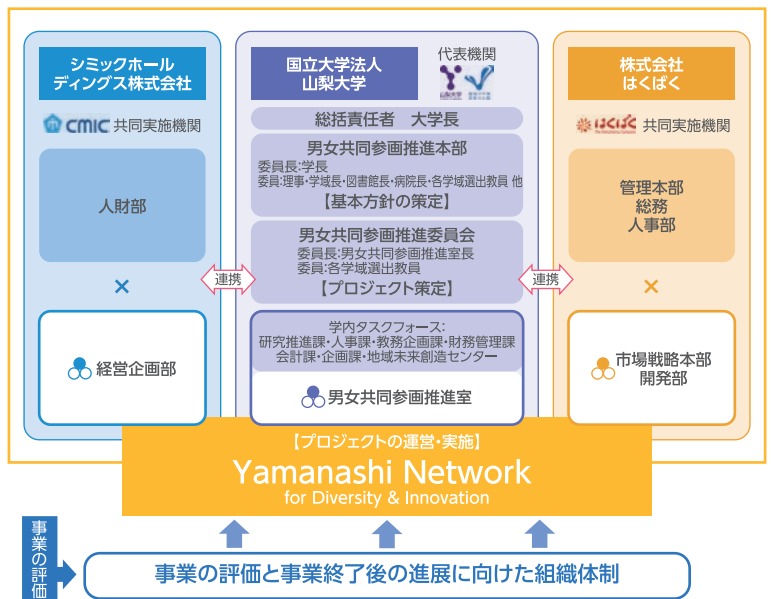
シミックホールディングス株式会社

CMIC 共同実施機関

人財部

×

経営企画部

国立大学法人
山梨大学

代表機関

総括責任者　大学長

男女共同参画推進本部
委員長:学長
委員:理事・学域長・図書館長・病院長・各学域選出教員 他
【基本方針の策定】

男女共同参画推進委員会
委員長:男女共同参画推進室長
委員:各学域選出教員
【プロジェクト策定】

学内タスクフォース:
研究推進課・人事課・教務企画課・財務管理課
会計課・企画課・地域未来創造センター

男女共同参画推進室

連携

連携

株式会社
はくばく

はくばく 共同実施機関

管理本部
総務
人事部

×

市場戦略本部
開発部

【プロジェクトの運営・実施】
Yamanashi Network
for Diversity & Innovation

事業の評価

事業の評価と事業終了後の進展に向けた組織体制